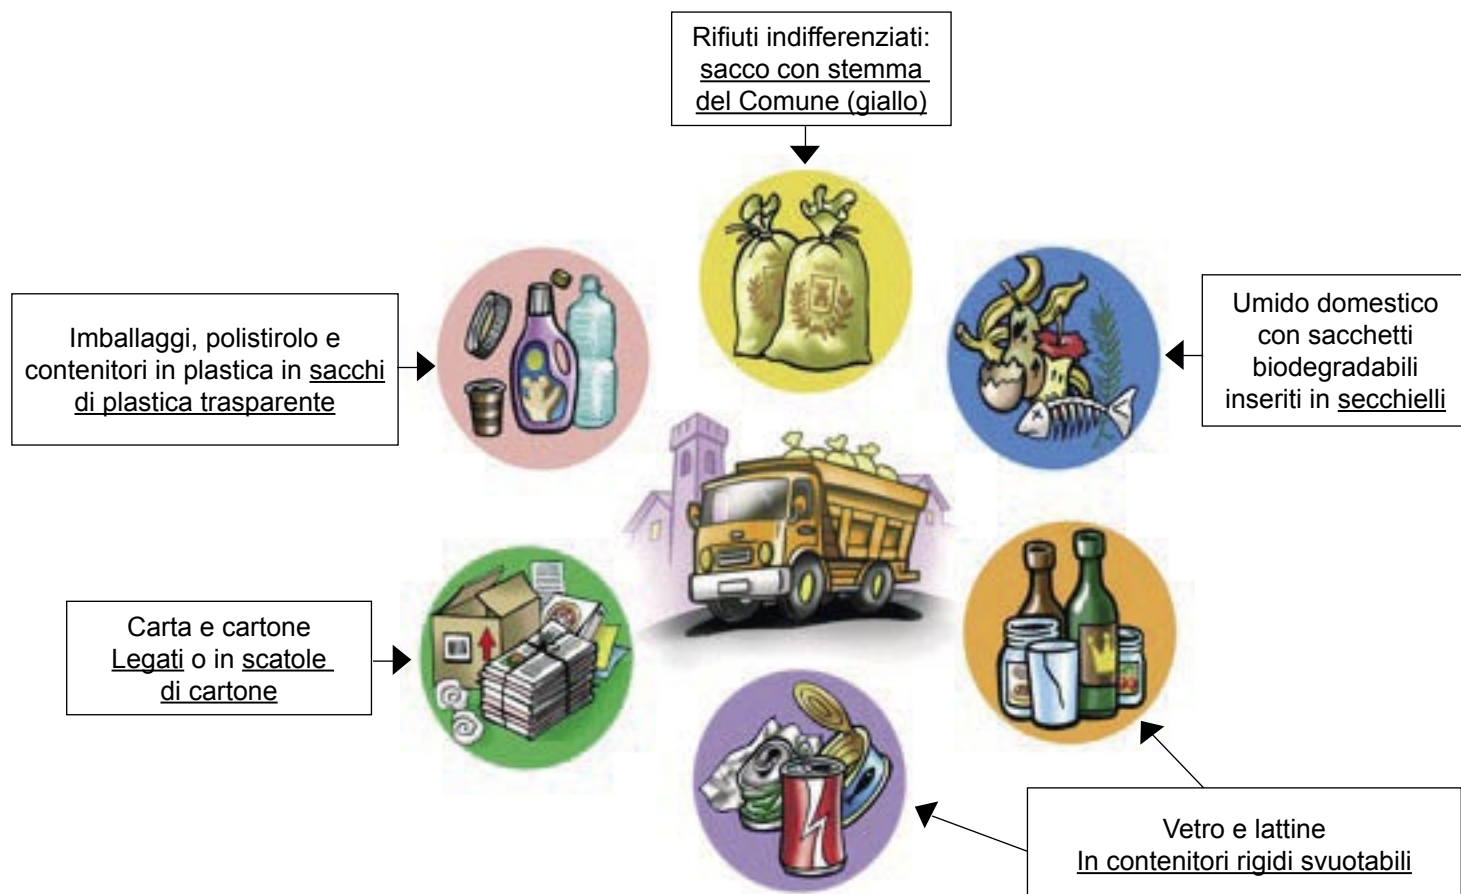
Rifiuti indifferenziati: sacco con stemma del Comune (giallo)

Imballaggi, polistirolo e contenitori in plastica in sacchi di plastica trasparente

Umido domestico con sacchetti biodegradabili inseriti in secchielli

Carta e cartone Legati o in scatole di cartone

Vetro e lattine In contenitori rigidi svuotabili